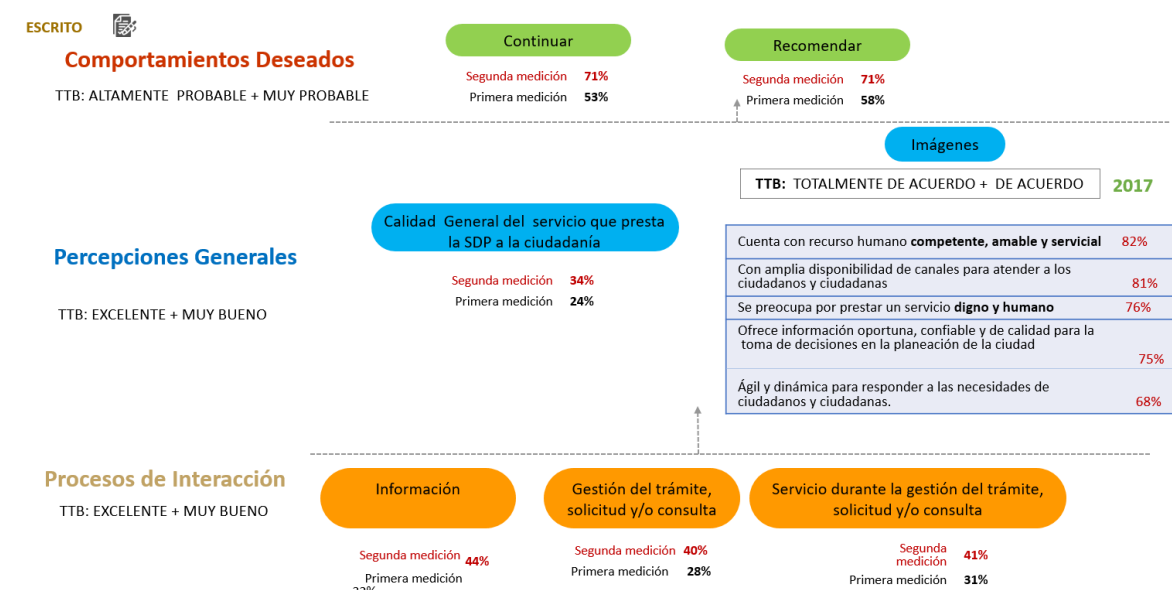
ESCRITO

Comportamientos Deseados

TTB: ALTAMENTE PROBABLE + MUY PROBABLE

Continuar

Segunda medición 71%
Primera medición 53%

Recomendar

Segunda medición 71%
Primera medición 58%

Imágenes

TTB: TOTALMENTE DE ACUERDO + DE ACUERDO

2017

Percepciones Generales

TTB: EXCELENTE + MUY BUENO

Calidad General del servicio que presta la SDP a la ciudadanía

Segunda medición 34%
Primera medición 24%

| | |
|---|---|
| Cuenta con recurso humano **competente, amable y servicial** | 82% |
| Con amplia disponibilidad de canales para atender a los ciudadanos y ciudadanas | 81% |
| Se preocupa por prestar un servicio **digno y humano** | 76% |
| Ofrece información oportuna, confiable y de calidad para la toma de decisiones en la planeación de la ciudad | 75% |
| Ágil y dinámica para responder a las necesidades de ciudadanos y ciudadanas. | 68% |

Procesos de Interacción

TTB: EXCELENTE + MUY BUENO

Información

Segunda medición 44%
Primera medición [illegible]

Gestión del trámite, solicitud y/o consulta

Segunda medición 40%
Primera medición 28%

Servicio durante la gestión del trámite, solicitud y/o consulta

Segunda medición 41%
Primera medición 31%